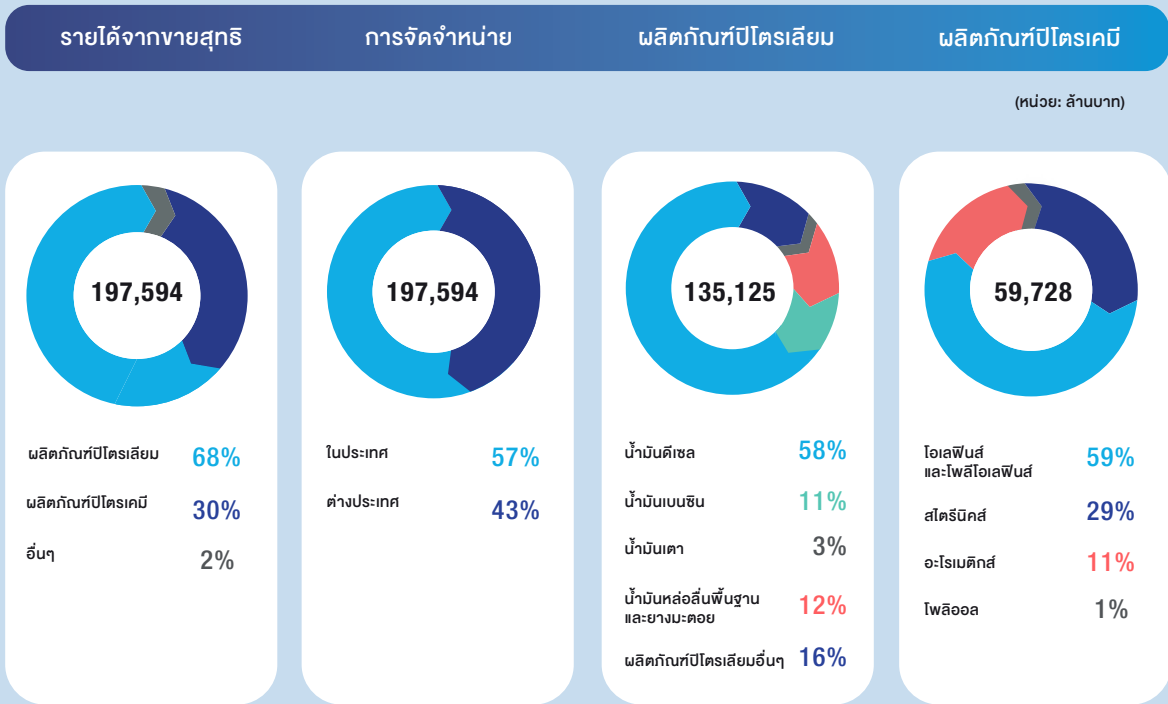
รายได้จากขายสุทธิ

การจัดจำหน่าย

ผลิตภัณฑ์ปิโตรเลียม

ผลิตภัณฑ์ปิโตรเคมี

(หน่วย: ล้านบาท)

197,594

ผลิตภัณฑ์ปิโตรเลียม 68%

ผลิตภัณฑ์ปิโตรเคมี 30%

อื่นๆ 2%

197,594

ในประเทศ 57%

ต่างประเทศ 43%

135,125

น้ำมันดีเซล 58%

น้ำมันเบนซิน 11%

น้ำมันเตา 3%

น้ำมันหล่อลื่นพื้นฐานและยางมะตอย 12%

ผลิตภัณฑ์ปิโตรเลียมอื่นๆ 16%

59,728

โอเลฟินส์และโพลีโอเลฟินส์ 59%

สไตรีนิคส์ 29%

อะโรเมติกส์ 11%

โพลิออล 1%